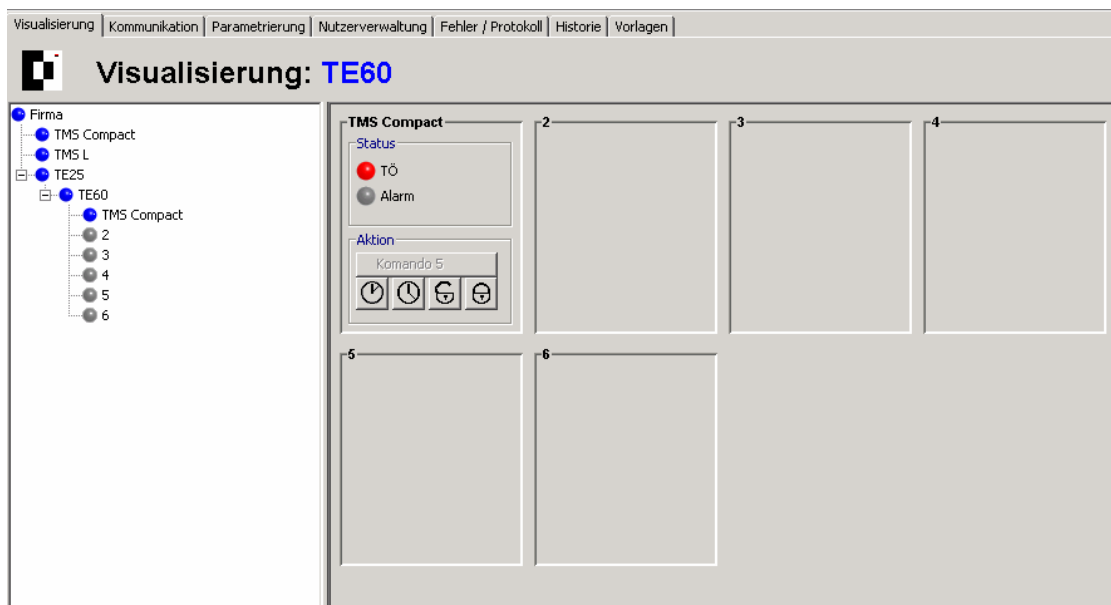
Visualisierung | Kommunikation | Parametrierung | Nutzerverwaltung | Fehler / Protokoll | Historie | Vorlagen

Visualisierung: TE60

Firma
TMS Compact
TMS L
TE25
TE60
TMS Compact
2
3
4
5
6

TMS Compact
Status
TÖ
Alarm
Aktion
Komando 5

2

3

4

5

6